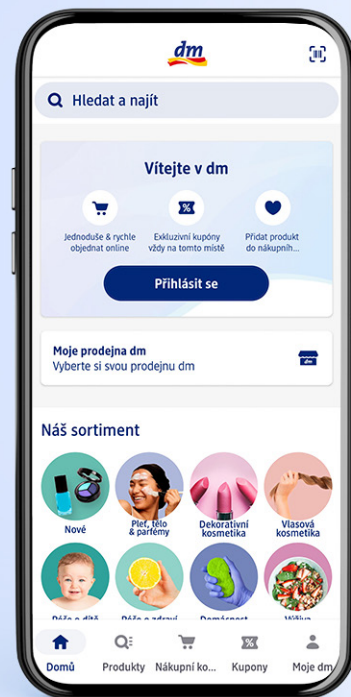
dm

Hledat a najít

Vítejte v dm

Jednoduše & rychle objednat online

Exkluzivní kupóny vždy na tomto místě

Přidat produkt do nákupních...

Přihlásit se

Moje prodejna dm
Vyberte si svou prodejnu dm

Náš sortiment

Nové

Pleť, tělo & parfémy

Dekorativní kosmetika

Vlasová kosmetika

Péče o dítě

Péče o zdraví

Domácnost

Výživa

Domů

Produkty

Nákupní ko...

Kupony

Moje dm